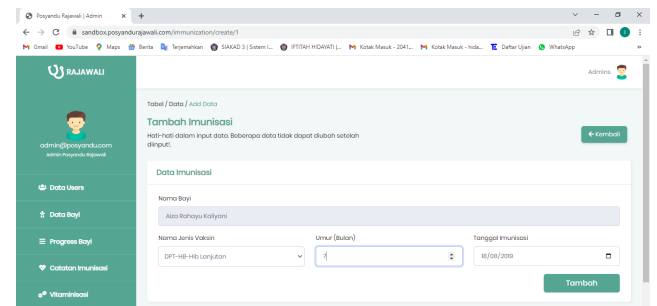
Posyandu Rajawali | Admin × +

sandbox.posyandurajawali.com/immunization/create/1

Gmail YouTube Maps Berita Terjemahkan SIAKAD 3 | Sistem I... IFTITAH HIDAYATI | ... Kotak Masuk - 2041... Kotak Masuk - hida... Daftar Ujian WhatsApp

RAJAWALI

Admins

admin@posyandu.com
Admin Posyandu Rajawali

Data Users

Data Bayi

Progress Bayi

Catatan Imunisasi

Vitaminisasi

Tabel / Data / Add Data

Tambah Imunisasi

Hati-hati dalam input data. Beberapa data tidak dapat diubah setelah diinput!.

← Kembali

Data Imunisasi

Nama Bayi

Aiza Rahayu Kaliyani

Nama Jenis Vaksin

DPT-HB-Hib Lanjutan

Umur (Bulan)

7

Tanggal Imunisasi

18/08/2019

Tambah